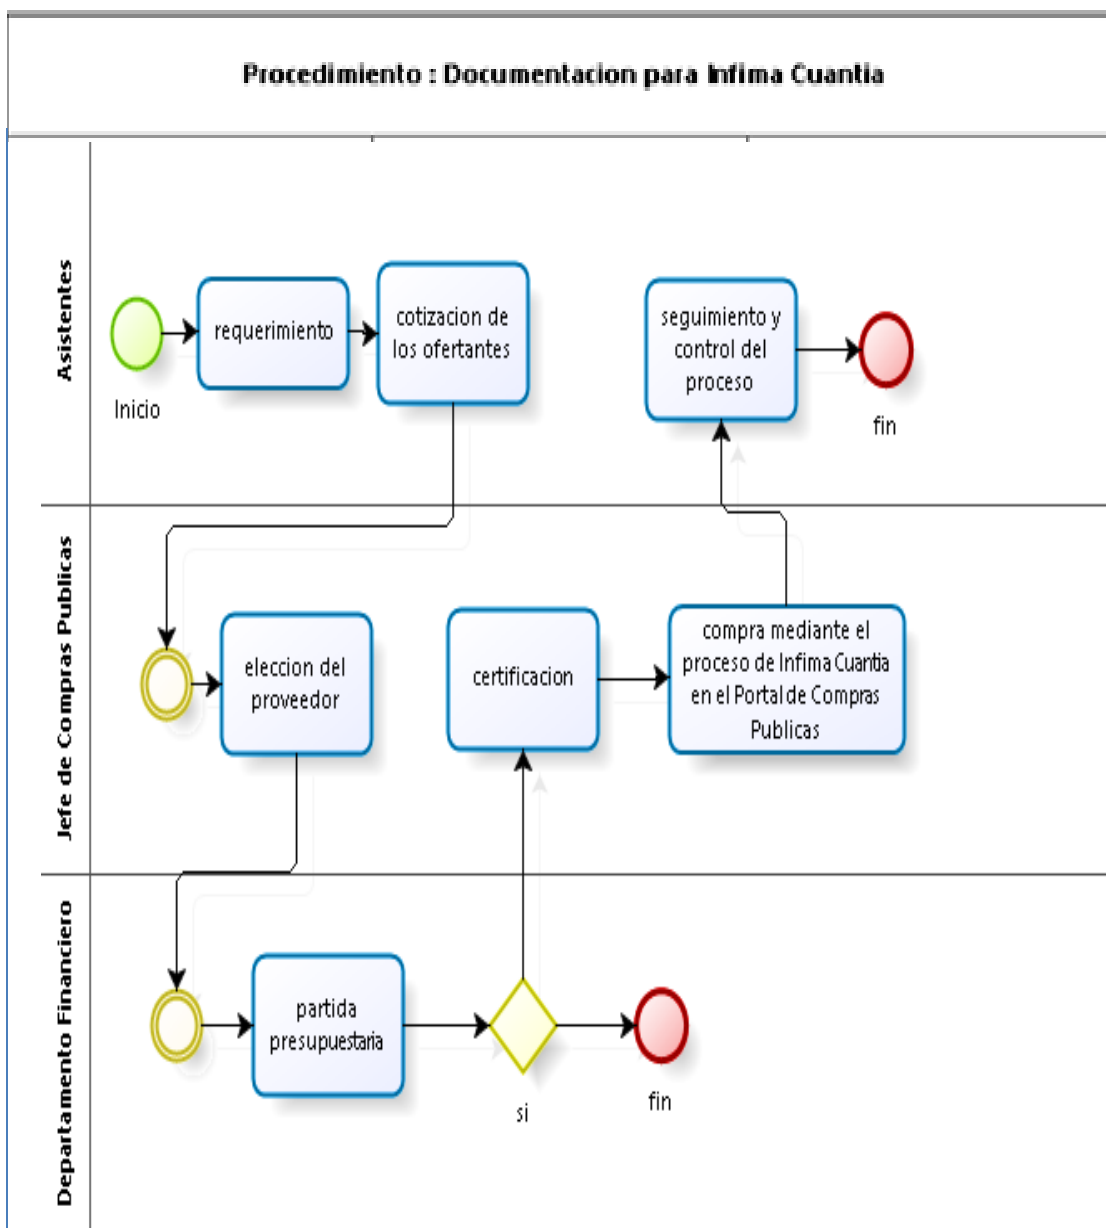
Procedimiento : Documentacion para Infima Cuantia

Asistentes

Inicio

requerimiento

cotizacion de los ofertantes

seguimiento y control del proceso

fin

Jefe de Compras Publicas

eleccion del proveedor

certificacion

compra mediante el proceso de Infima Cuantia en el Portal de Compras Publicas

Departamento Financiero

partida presupuestaria

si

fin